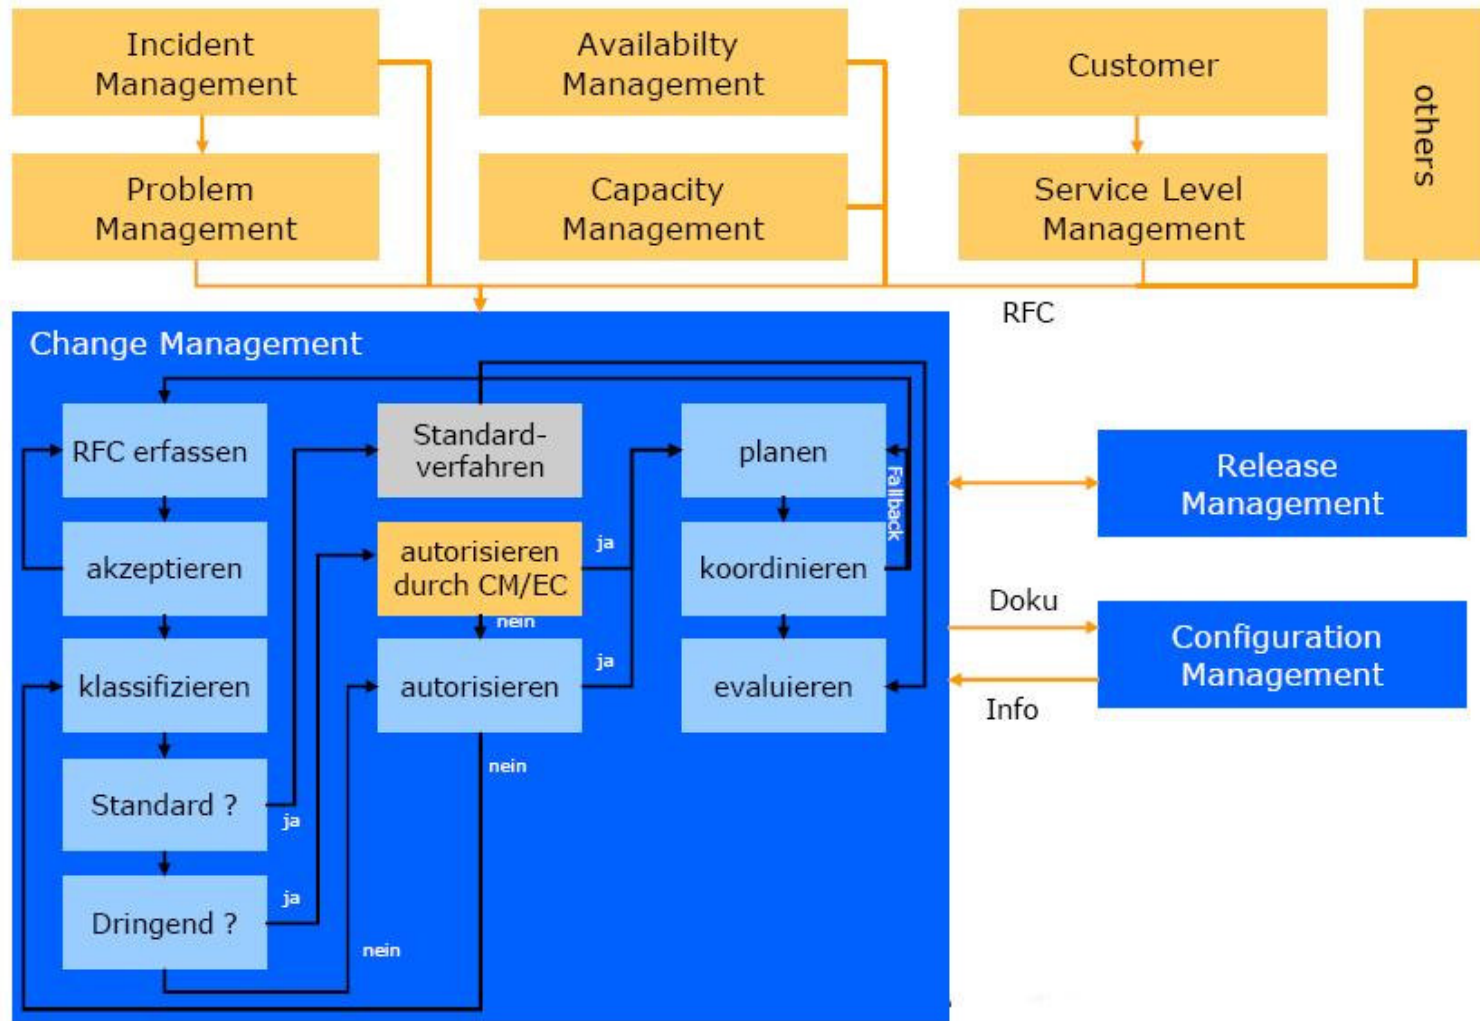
Incident Management

Problem Management

Availabilty Management

Capacity Management

Customer

Service Level Management

others

RFC

Change Management

RFC erfassen

akzeptieren

klassifizieren

Standard ?

ja

Dringend ?

ja

nein

Standard-verfahren

autorisieren durch CM/EC

ja

nein

autorisieren

ja

nein

planen

koordinieren

evaluieren

Fallback

Release Management

Doku

Configuration Management

Info